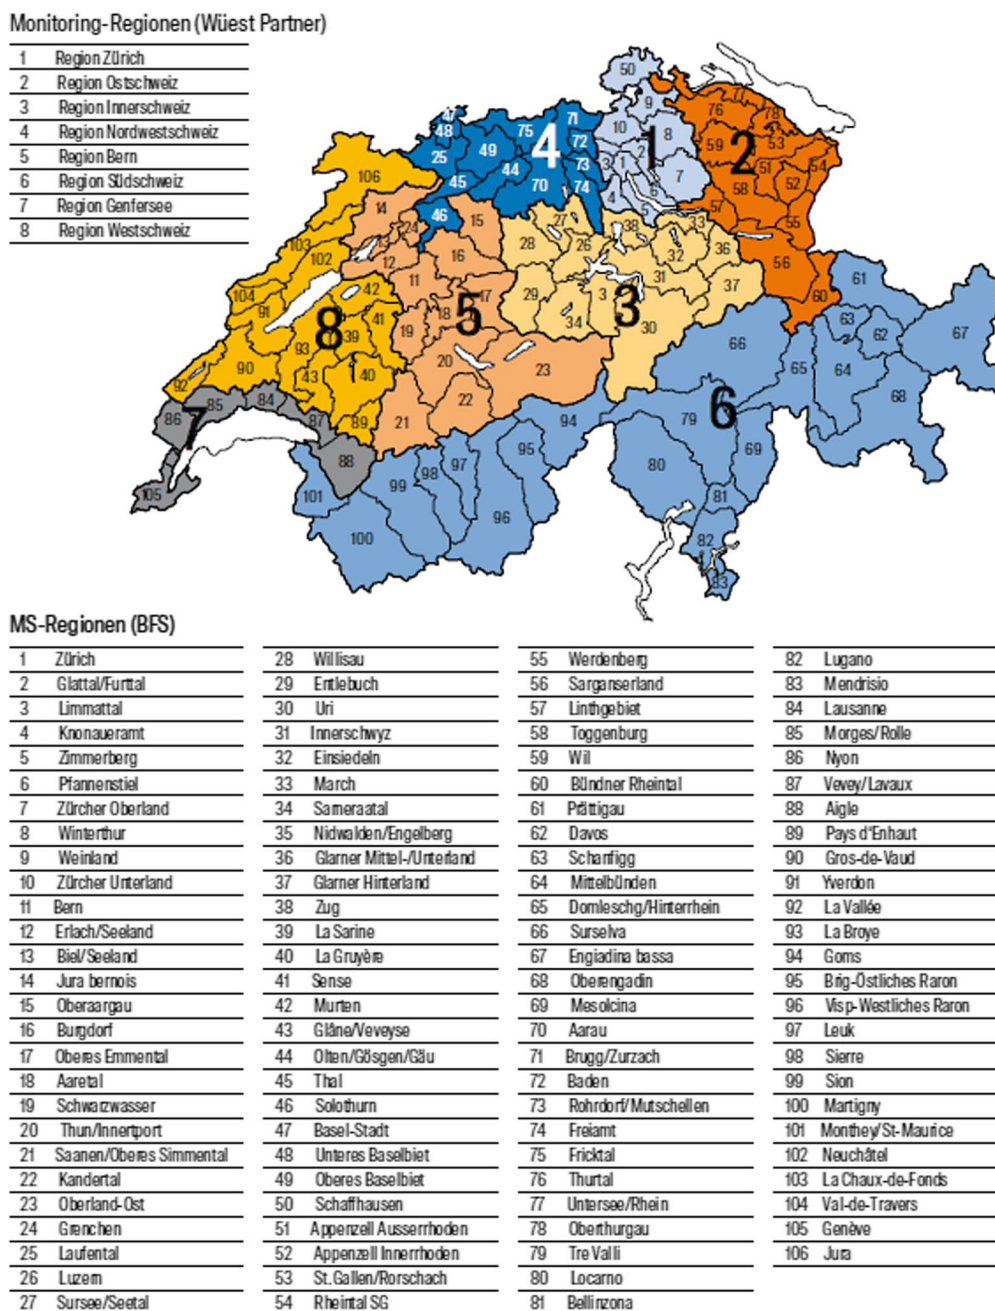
Monitoring-Regionen (Wüest Partner)

| | |
|---|---|
| 1 | Region Zürich |
| 2 | Region Ostschweiz |
| 3 | Region Innerschweiz |
| 4 | Region Nordwestschweiz |
| 5 | Region Bern |
| 6 | Region Südschweiz |
| 7 | Region Genfersee |
| 8 | Region Westschweiz |

50 9 10 1 8 2 3 6 7 4 5 76 77 78 59 53 2 51 58 54 52 57 55 56 60 61 47 48 75 4 71 72 25 49 44 73 45 70 74 46 15 106 14 24 27 38 33 36 28 26 32 37 13 12 16 31 103 102 11 17 29 3 3 104 42 5 18 34 30 91 8 41 19 63 62 67 39 20 93 66 65 64 90 43 40 23 92 85 84 22 6 68 86 7 87 89 21 94 79 69 95 80 88 97 98 101 99 81 105 96 100 82 83

MS-Regionen (BFS)

| | | | | | | | |
|---|---|---|---|---|---|---|---|
| 1 | Zürich | 28 | Willisau | 55 | Werdenberg | 82 | Lugano |
| 2 | Glattal/Furttal | 29 | Entlebuch | 56 | Sarganserland | 83 | Mendrisio |
| 3 | Limmattal | 30 | Uri | 57 | Linthgebiet | 84 | Lausanne |
| 4 | Knonaueramt | 31 | Innerschwyz | 58 | Toggenburg | 85 | Morges/Rolle |
| 5 | Zimmerberg | 32 | Einsiedeln | 59 | Wil | 86 | Nyon |
| 6 | Pfannenstiel | 33 | March | 60 | Bündner Rheintal | 87 | Vevey/Lavaux |
| 7 | Zürcher Oberland | 34 | Sarneraatal | 61 | Prättigau | 88 | Aigle |
| 8 | Winterthur | 35 | Nidwalden/Engelberg | 62 | Davos | 89 | Pays d'Enhaut |
| 9 | Weinland | 36 | Glarner Mittel-/Unterland | 63 | Schanfigg | 90 | Gros-de-Vaud |
| 10 | Zürcher Unterland | 37 | Glarner Hinterland | 64 | Mittelbünden | 91 | Yverdon |
| 11 | Bern | 38 | Zug | 65 | Domleschg/Hinterrhein | 92 | La Vallée |
| 12 | Erlach/Seeland | 39 | La Sarine | 66 | Surselva | 93 | La Broye |
| 13 | Biel/Seeland | 40 | La Gruyère | 67 | Engiadina bassa | 94 | Goms |
| 14 | Jura bernois | 41 | Sense | 68 | Oberengadin | 95 | Brig-Östliches Raron |
| 15 | Oberaargau | 42 | Murten | 69 | Mesolcina | 96 | Visp-Westliches Raron |
| 16 | Burgdorf | 43 | Glâne/Veveyse | 70 | Aarau | 97 | Leuk |
| 17 | Oberes Emmental | 44 | Olten/Gösgen/Gäu | 71 | Brugg/Zurzach | 98 | Sierre |
| 18 | Aaretal | 45 | Thal | 72 | Baden | 99 | Sion |
| 19 | Schwarzwasser | 46 | Solothurn | 73 | Rohrdorf/Mutschellen | 100 | Martigny |
| 20 | Thun/Innertport | 47 | Basel-Stadt | 74 | Freiamt | 101 | Monthey/St-Maurice |
| 21 | Saanen/Oberes Simmental | 48 | Unteres Baselbiet | 75 | Fricktal | 102 | Neuchâtel |
| 22 | Kandertal | 49 | Oberes Baselbiet | 76 | Thurtal | 103 | La Chaux-de-Fonds |
| 23 | Oberland-Ost | 50 | Schaffhausen | 77 | Untersee/Rhein | 104 | Val-de-Travers |
| 24 | Grenchen | 51 | Appenzell Ausserrhoden | 78 | Oberthurgau | 105 | Genève |
| 25 | Laufental | 52 | Appenzell Innerrhoden | 79 | Tre Valli | 106 | Jura |
| 26 | Luzern | 53 | St.Gallen/Rorschach | 80 | Locarno | | |
| 27 | Sursee/Seetal | 54 | Rheintal SG | 81 | Bellinzona | | |